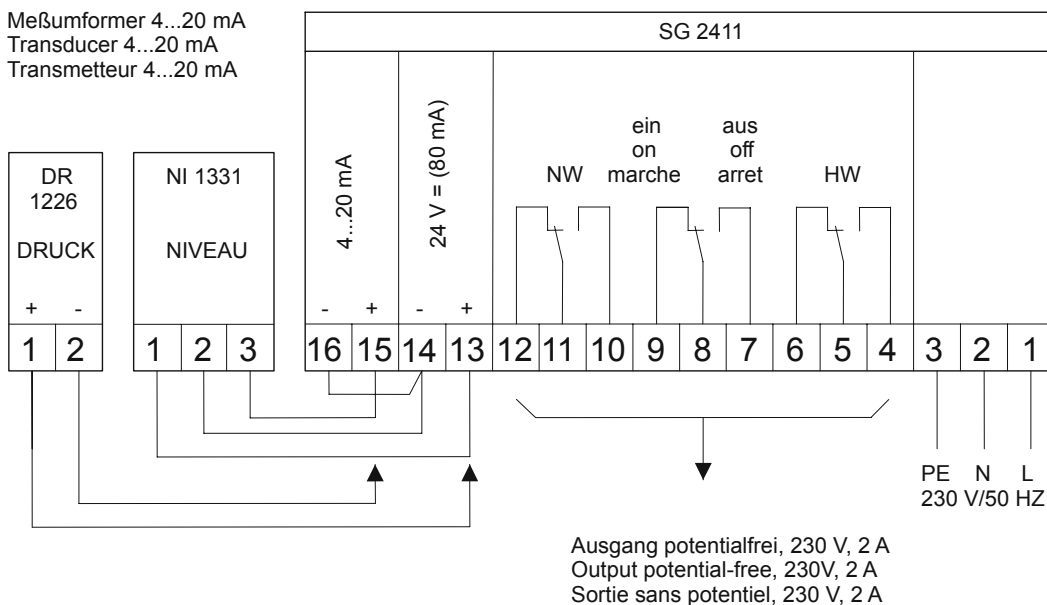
Meßumformer 4...20 mA
Transducer 4...20 mA
Transmetteur 4...20 mA

SG 2411

DR
1226

DRUCK

+ -

1 2

NI 1331

NIVEAU

1 2 3

4...20 mA

- +

24 V = (80 mA)

- +

16 15 14 13

NW

ein
on
marche

aus
off
arret

HW

12 11 10 9 8 7 6 5 4

3 2 1

PE N L
230 V/50 HZ

Ausgang potentialfrei, 230 V, 2 A
Output potential-free, 230V, 2 A
Sortie sans potentiel, 230 V, 2 A